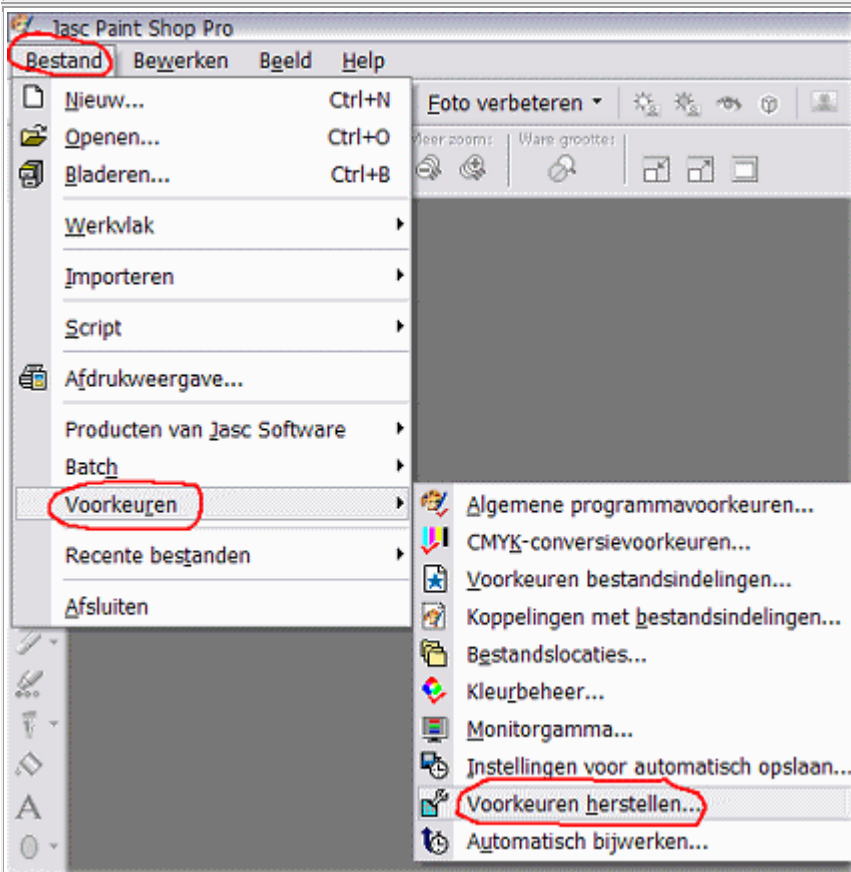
Jasc Paint Shop Pro

Bestand Bewerken Beeld Help

Nieuw... Ctrl+N
Openen... Ctrl+O
Bladeren... Ctrl+B
Werkvlak
Importeren
Script
Afdrukweergave...
Producten van Jasc Software
Batch
Voorkeuren
Recente bestanden
Afsluiten

Foto verbeteren

Meer zoom: Ware grootte:

Algemene programmavoorkeuren...
CMYK-conversievoorkeuren...
Voorkeuren bestandsindelingen...
Koppelingen met bestandsindelingen...
Bestandslocaties...
Kleurbeheer...
Monitorgamma...
Instellingen voor automatisch opslaan...
Voorkeuren herstellen...
Automatisch bijwerken...